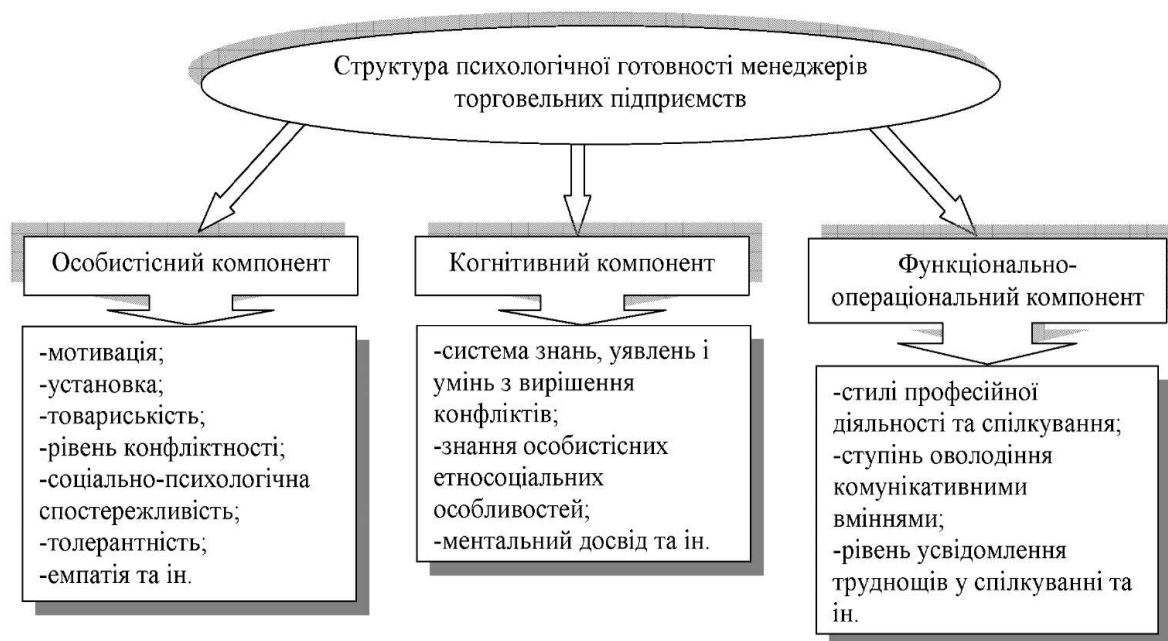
Структура психологічної готовності менеджерів торговельних підприємств

Особистісний компонент

-мотивація;
-установка;
-товариськість;
-рівень конфліктності;
-соціально-психологічна спостережливість;
-толерантність;
-емпатія та ін.

Когнітивний компонент

-система знань, уявлень і умінь з вирішення конфліктів;
-знання особистісних етносоціальних особливостей;
-ментальний досвід та ін.

Функціонально-операціональний компонент

-стилі професійної діяльності та спілкування;
-ступінь оволодіння комунікативними вміннями;
-рівень усвідомлення труднощів у спілкуванні та ін.